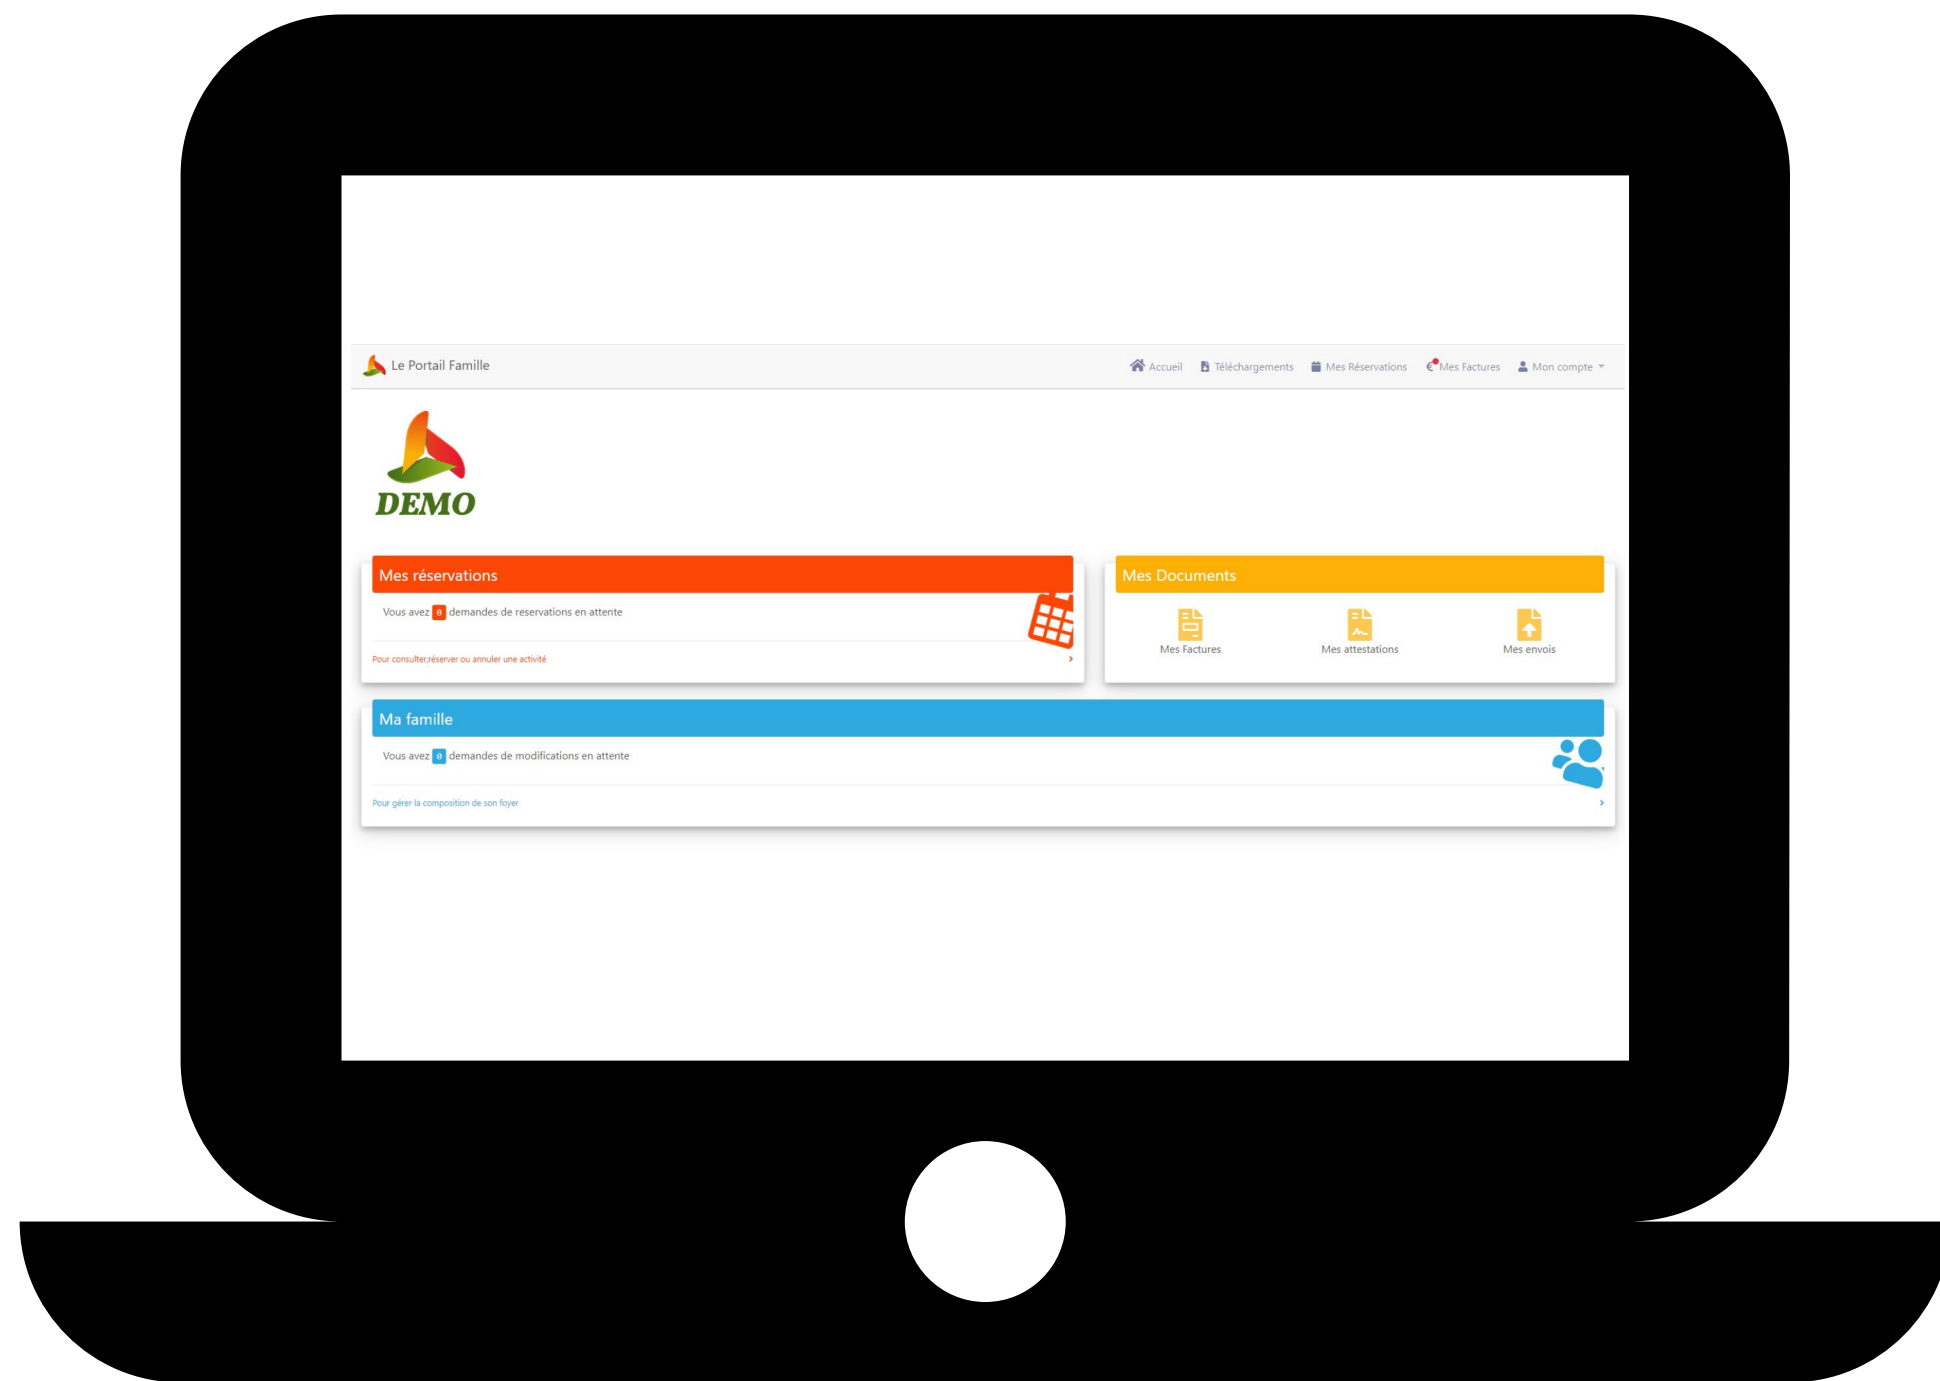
Le Portail Famille

Accueil Téléchargements Mes Réservations €Mes Factures Mon compte

DEMO

Mes réservations

Vous avez 0 demandes de reservations en attente

Pour consulter,réserver ou annuler une activité ›

Mes Documents

Mes Factures Mes attestations Mes envois

Ma famille

Vous avez 0 demandes de modifications en attente

Pour gérer la composition de son foyer ›